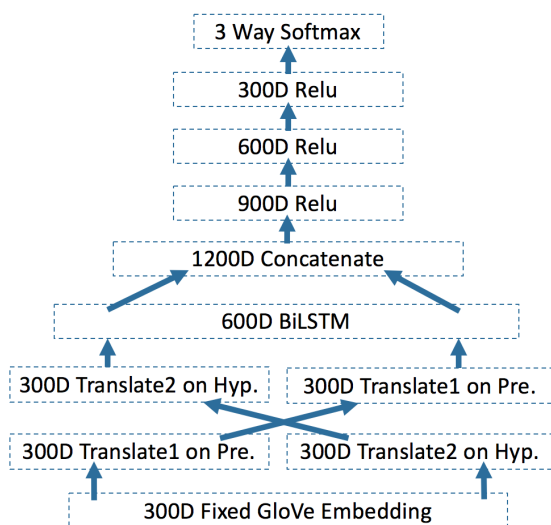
3 Way Softmax

300D Relu

600D Relu

900D Relu

1200D Concatenate

600D BiLSTM

300D Translate2 on Hyp.

300D Translate1 on Pre.

300D Translate1 on Pre.

300D Translate2 on Hyp.

300D Fixed GloVe Embedding